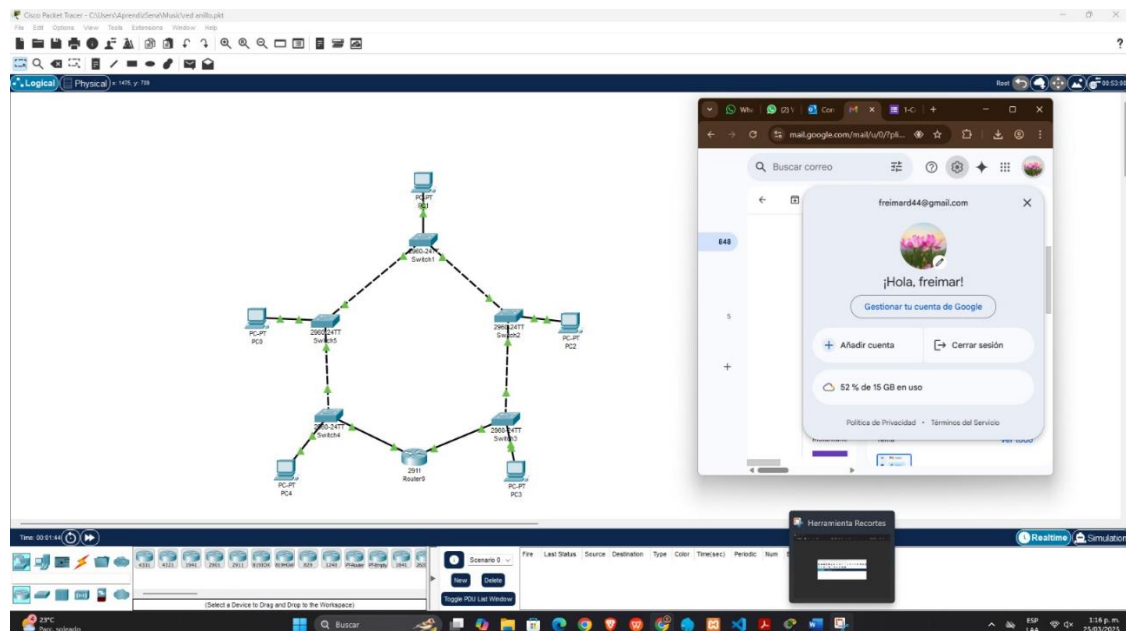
Cisco Packet Tracer - C:\Users\Aprendiz\Sena\Music\red anillo.pkt
File Edit Options View Tools Extensions Window Help
Logical Physical x: 1475, y: 759
Root 00:53:00

PC-PT PC1
2960-24TT Switch1
2960-24TT Switch5
PC-PT PC0
2960-24TT Switch2
PC-PT PC2
2960-24TT Switch4
2960-24TT Switch3
2911 Router0
PC-PT PC4
PC-PT PC3

Wh (2) Con M 1-C
mail.google.com/mail/u/0/?pli...
Buscar correo
848
5
freimard44@gmail.com
¡Hola, freimar!
Gestionar tu cuenta de Google
Añadir cuenta
Cerrar sesión
52 % de 15 GB en uso
Política de Privacidad • Términos del Servicio
Ver todo

Time: 00:01:44
Realtime Simulation
4331 4321 1941 2901 2911 819IOX 819HGW 829 1240 PT-Router PT-Empty 1841 2620
(Select a Device to Drag and Drop to the Workspace)
Scenario 0
New Delete
Toggle PDU List Window
Fire Last Status Source Destination Type Color Time(sec) Periodic Num
Herramienta Recortes
23°C Parc. soleado
Buscar
ESP LAA
1:16 p. m. 25/03/2025